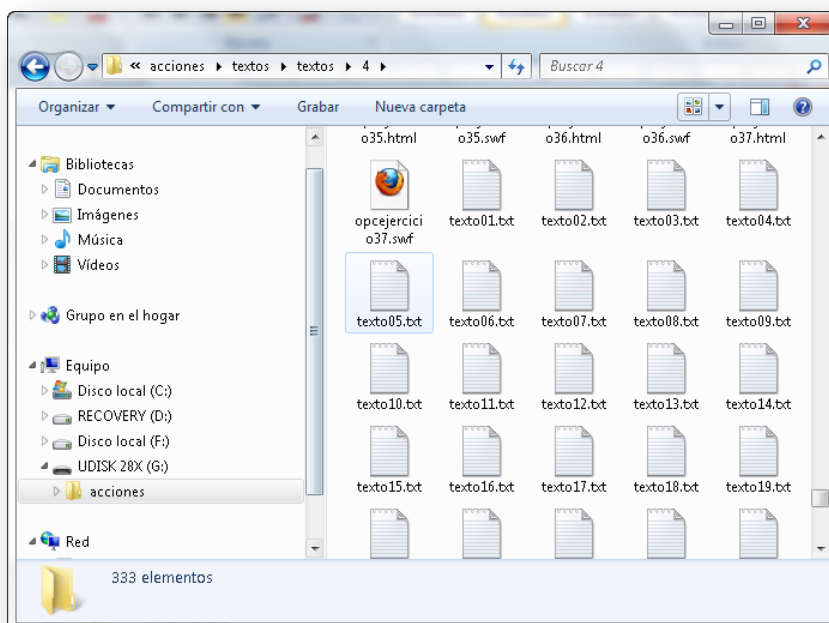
« acciones ▸ textos ▸ textos ▸ 4 ▸

Buscar 4

Organizar ▾ Compartir con ▾ Grabar Nueva carpeta

Bibliotecas
Documentos
Imágenes
Música
Vídeos

Grupo en el hogar

Equipo
Disco local (C:)
RECOVERY (D:)
Disco local (F:)
UDISK 28X (G:)
acciones

Red

o35.html
o35.swf
o36.html
o36.swf
o37.html
opcejercicio37.swf
texto01.txt
texto02.txt
texto03.txt
texto04.txt
texto05.txt
texto06.txt
texto07.txt
texto08.txt
texto09.txt
texto10.txt
texto11.txt
texto12.txt
texto13.txt
texto14.txt
texto15.txt
texto16.txt
texto17.txt
texto18.txt
texto19.txt

333 elementos